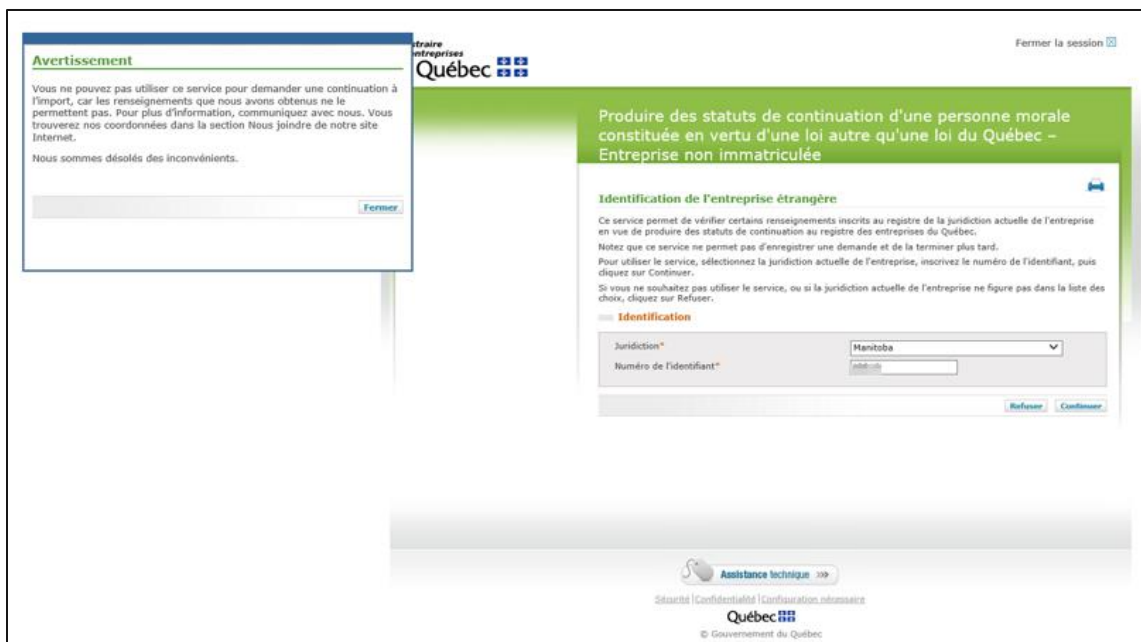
Avertissement

Vous ne pouvez pas utiliser ce service pour demander une continuation à l'import, car les renseignements que nous avons obtenus ne le permettent pas. Pour plus d'information, communiquez avec nous. Vous trouverez nos coordonnées dans la section Nous joindre de notre site Internet.

Nous sommes désolés des inconvénients.

Fermer

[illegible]straire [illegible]ntreprises
Québec

Fermer la session

Produire des statuts de continuation d'une personne morale constituée en vertu d'une loi autre qu'une loi du Québec – Entreprise non immatriculée

Identification de l'entreprise étrangère

Ce service permet de vérifier certains renseignements inscrits au registre de la juridiction actuelle de l'entreprise en vue de produire des statuts de continuation au registre des entreprises du Québec.

Notez que ce service ne permet pas d'enregistrer une demande et de la terminer plus tard.

Pour utiliser le service, sélectionnez la juridiction actuelle de l'entreprise, inscrivez le numéro de l'identifiant, puis cliquez sur Continuer.

Si vous ne souhaitez pas utiliser le service, ou si la juridiction actuelle de l'entreprise ne figure pas dans la liste des choix, cliquez sur Refuser.

Identification

Juridiction* Manitoba
Numéro de l'identifiant* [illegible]

Refuser Continuer

Assistance technique

Sécurité | Confidentialité | Configuration nécessaire

Québec

© Gouvernement du Québec